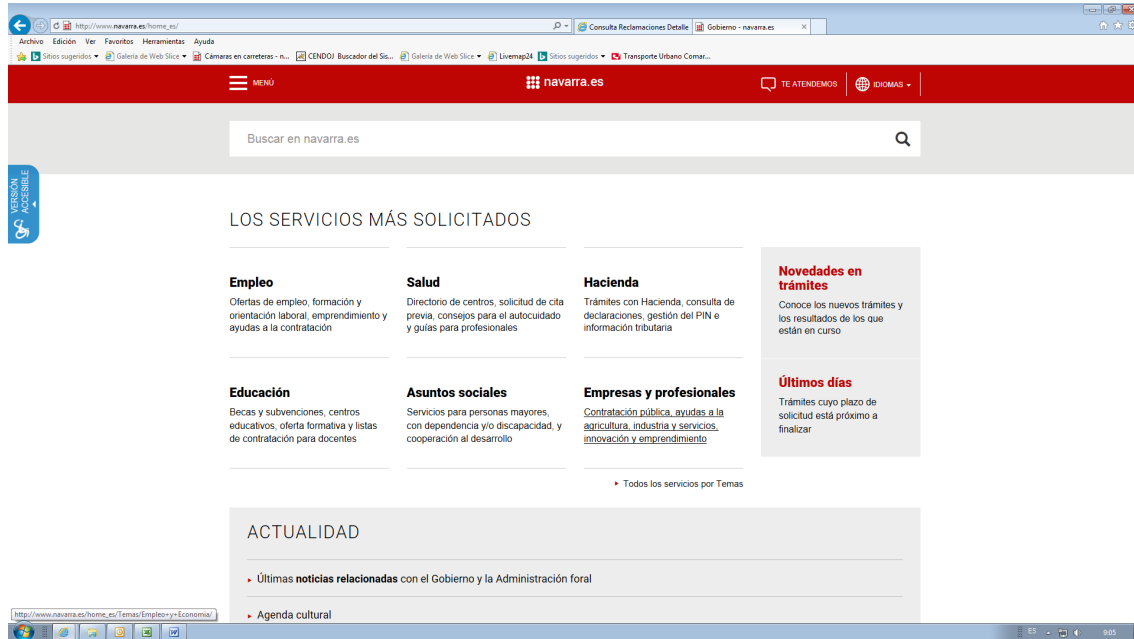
http://www.navarra.es/home_es/

Consulta Reclamaciones Detalle | Gobierno - navarra.es ×

Archivo Edición Ver Favoritos Herramientas Ayuda

Sitios sugeridos ▾ Galería de Web Slice ▾ Cámaras en carreteras - n... CENDOJ Buscador del Sis... Galería de Web Slice ▾ Livemap24 Sitios sugeridos ▾ Transporte Urbano Comar...

MENÚ

navarra.es

TE ATENDEMOS

IDIOMAS ▾

Buscar en navarra.es

VERSIÓN ACCESIBLE

LOS SERVICIOS MÁS SOLICITADOS

Empleo
Ofertas de empleo, formación y orientación laboral, emprendimiento y ayudas a la contratación

Salud
Directorio de centros, solicitud de cita previa, consejos para el autocuidado y guías para profesionales

Hacienda
Trámites con Hacienda, consulta de declaraciones, gestión del PIN e información tributaria

Novedades en trámites
Conoce los nuevos trámites y los resultados de los que están en curso

Educación
Becas y subvenciones, centros educativos, oferta formativa y listas de contratación para docentes

Asuntos sociales
Servicios para personas mayores, con dependencia y/o discapacidad, y cooperación al desarrollo

Empresas y profesionales
Contratación pública, ayudas a la agricultura, industria y servicios, innovación y emprendimiento

Últimos días
Trámites cuyo plazo de solicitud está próximo a finalizar

▸ Todos los servicios por Temas

ACTUALIDAD

▸ Últimas noticias relacionadas con el Gobierno y la Administración foral

http://www.navarra.es/home_es/Temas/Empleo+y+Economia/

▸ Agenda cultural

ES 9:05